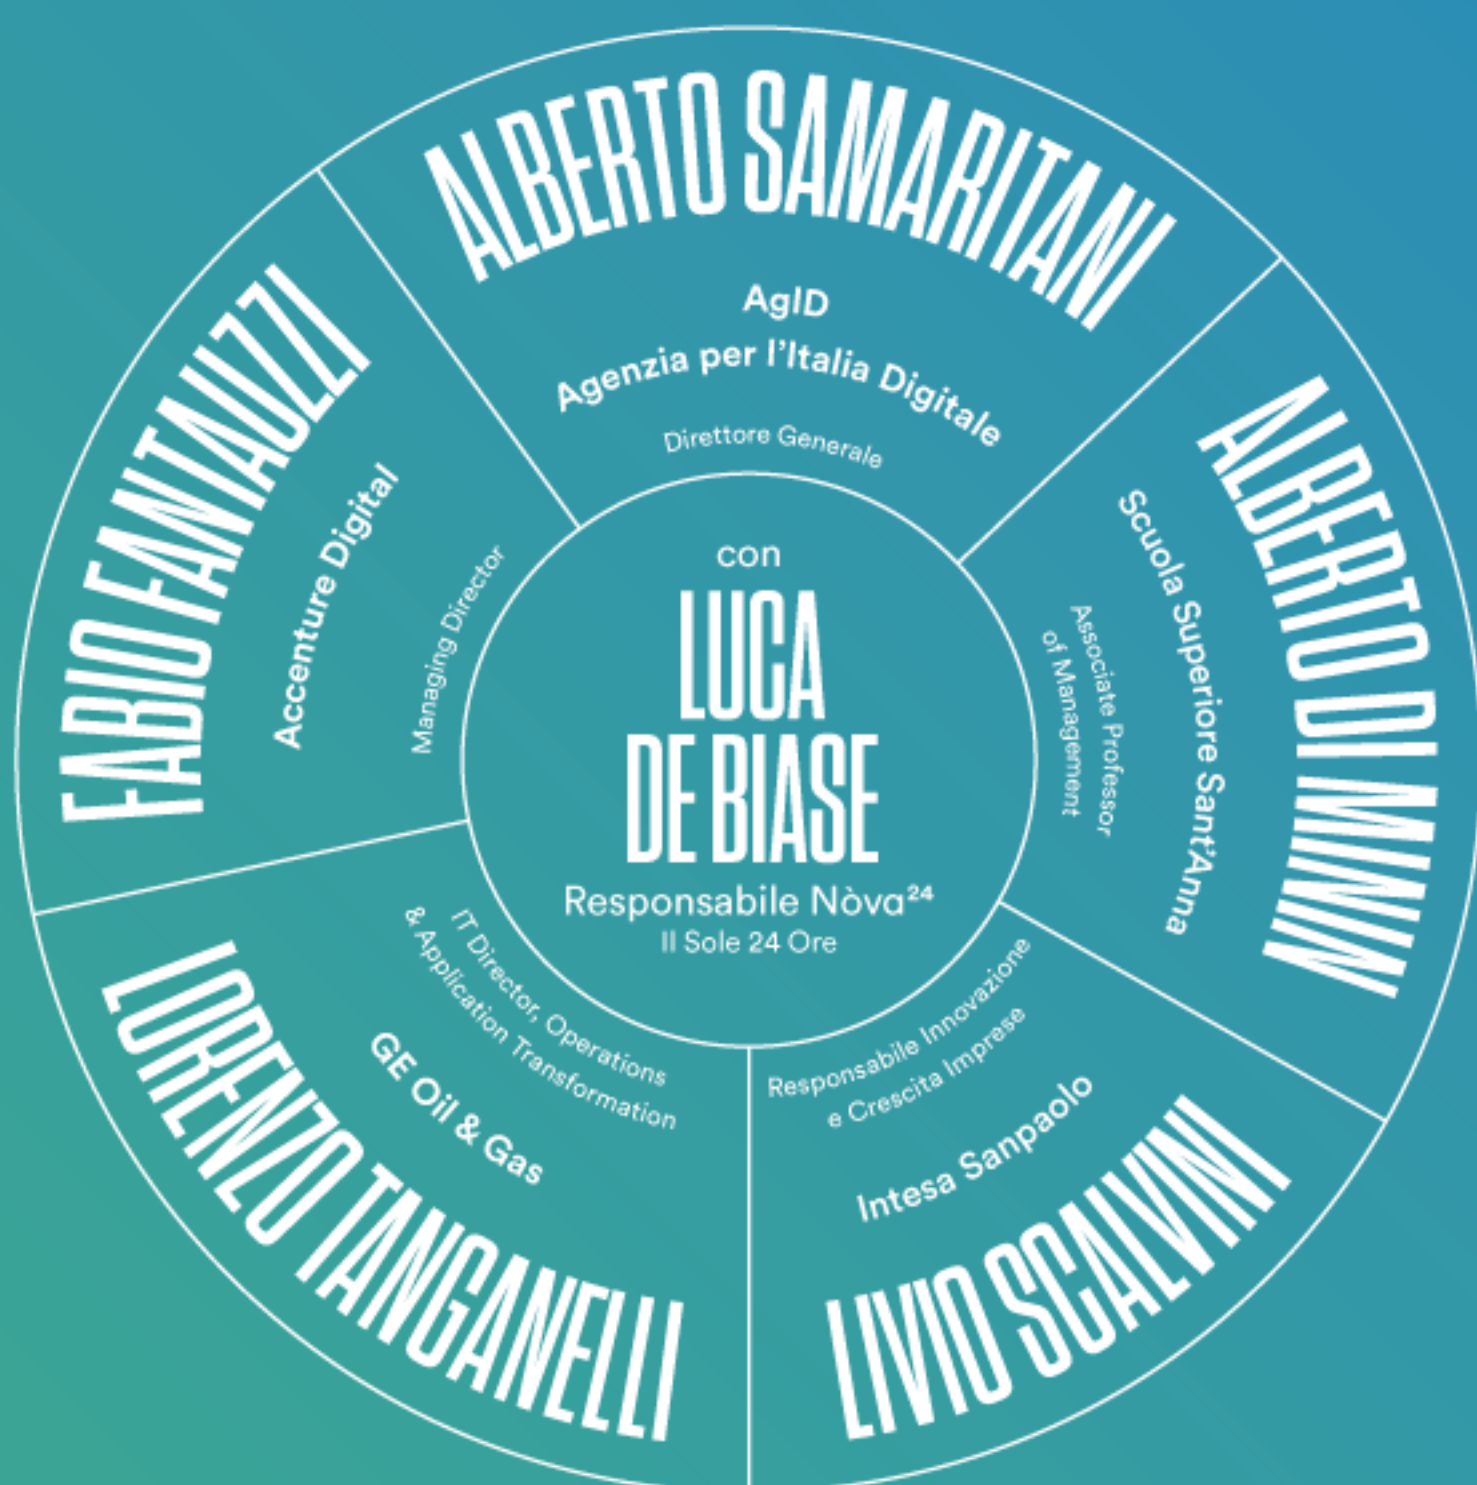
ALBERTO SAMARITANI

AgID

Agenzia per l'Italia Digitale

Direttore Generale

ALBERTO DI MININ

Scuola Superiore Sant'Anna

Associate Professor of Management

con

LUCA DE BIASE

Responsabile Nòva²⁴

Il Sole 24 Ore

LIVIO SCALVINI

Intesa Sanpaolo

Responsabile Innovazione e Crescita Imprese

LORENZO TANGANELLI

GE Oil & Gas

IT Director, Operations & Application Transformation

FABIO FANTAUZZI

Accenture Digital

Managing Director